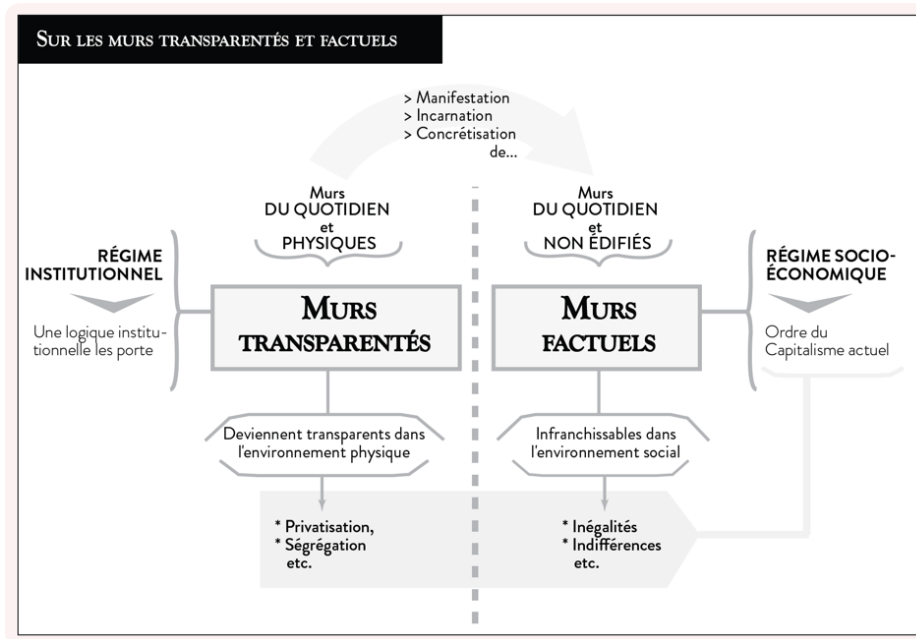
Sur les murs transparentés et factuels

> Manifestation
> Incarnation
> Concrétisation de...

Murs DU QUOTIDIEN et PHYSIQUES

Murs DU QUOTIDIEN et NON ÉDIFIÉS

RÉGIME INSTITUTIONNEL

Une logique institutionnelle les porte

Murs transparentés

Murs factuels

RÉGIME SOCIO-ÉCONOMIQUE

Ordre du Capitalisme actuel

Deviennent transparents dans l'environnement physique

Infranchissables dans l'environnement social

* Privatisation,
* Ségrégation
etc.

* Inégalités
* Indifférences
etc.